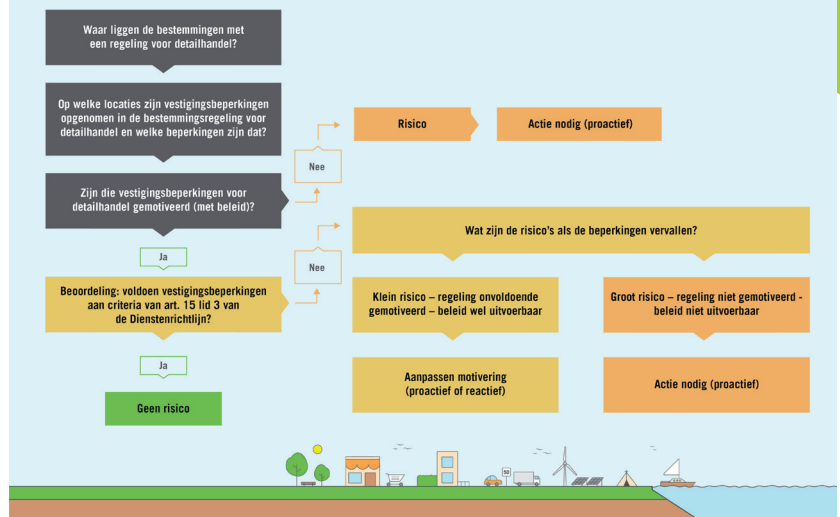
Waar liggen de bestemmingen met een regeling voor detailhandel?

Op welke locaties zijn vestigingsbeperkingen opgenomen in de bestemmingsregeling voor detailhandel en welke beperkingen zijn dat?

Zijn die vestigingsbeperkingen voor detailhandel gemotiveerd (met beleid)?

Nee

Risico

Actie nodig (proactief)

Ja

Nee

Wat zijn de risico's als de beperkingen vervallen?

Beoordeling: voldoen vestigingsbeperkingen aan criteria van art. 15 lid 3 van de Dienstenrichtlijn?

Klein risico – regeling onvoldoende gemotiveerd – beleid wel uitvoerbaar

Groot risico – regeling niet gemotiveerd - beleid niet uitvoerbaar

Ja

Aanpassen motivering (proactief of reactief)

Actie nodig (proactief)

Geen risico

50